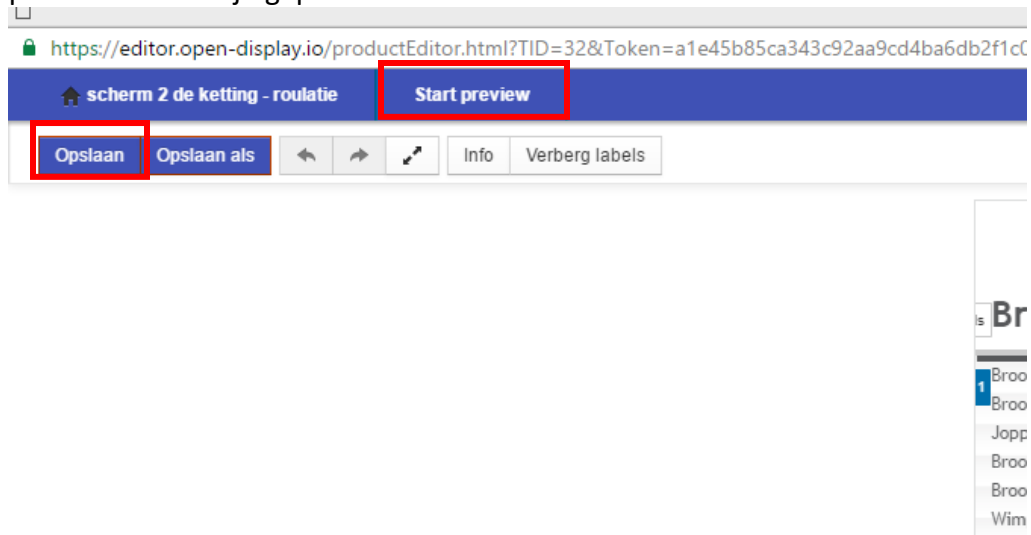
https://editor.open-display.io/productEditor.html?TID=32&Token=a1e45b85ca343c92aa9cd4ba6db2f1c0

scherm 2 de ketting - roulatie

Start preview

Opslaan

Opslaan als

Info

Verberg labels

Br

1

Broo

Broo

Jopp

Broo

Broo

Wim